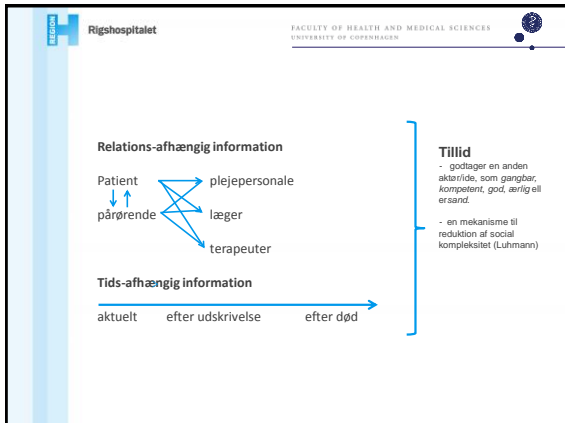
REGION H Rigshospitalet

FACULTY OF HEALTH AND MEDICAL SCIENCES
UNIVERSITY OF COPENHAGEN

Relations-afhængig information

Patient plejepersonale

pårørende læger

terapeuter

Tids-afhængig information

aktuelt efter udskrivelse efter død

Tillid
- godtager en anden aktør/ide, som *gangbar*, *kompetent*, *god*, *ærlig* ell er*sand*.

- en mekanisme til reduktion af social kompleksitet (Luhmann)